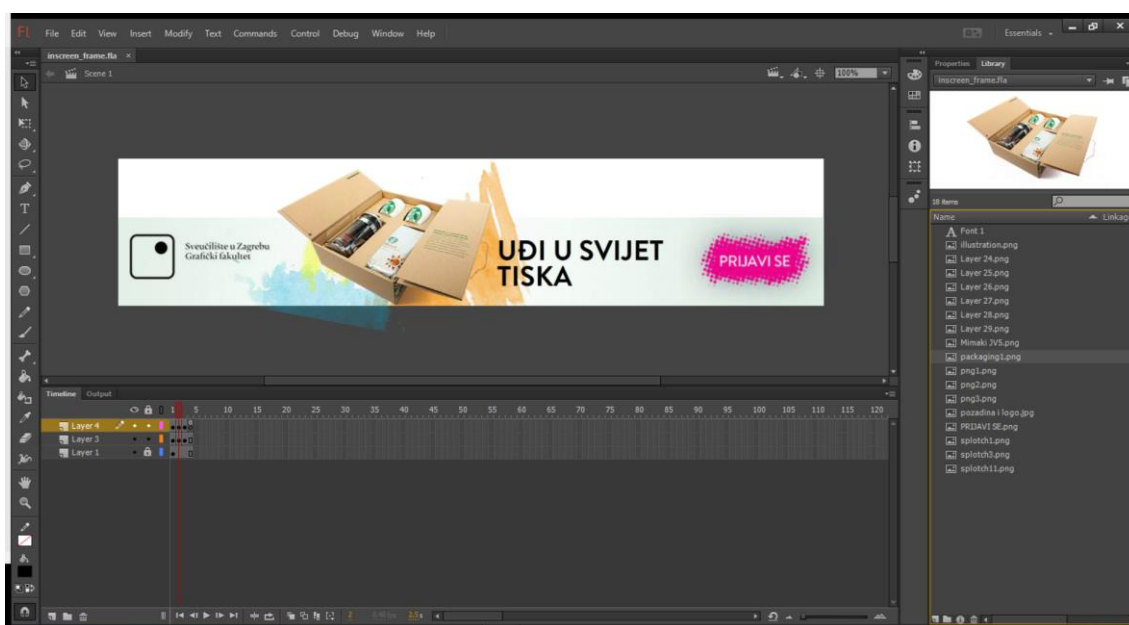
Fl File Edit View Insert Modify Text Commands Control Debug Window Help

Essentials

inscreen_frame.fla ×

Scene 1

100%

Sveučilište u Zagrebu
Grafički fakultet

UĐI U SVIJET TISKA

PRIJAVI SE

Timeline Output

1 5 10 15 20 25 30 35 40 45 50 55 60 65 70 75 80 85 90 95 100 105 110 115 120

Layer 4
Layer 3
Layer 1

Properties Library

inscreen_frame.fla

18 items

Name Linkage

Font 1
illustration.png
Layer 24.png
Layer 25.png
Layer 26.png
Layer 27.png
Layer 28.png
Layer 29.png
Mimaki JV5.png
packaging1.png
png1.png
png2.png
png3.png
pozadina i logo.jpg
PRIJAVI SE.png
splotch1.png
splotch3.png
splotch11.png